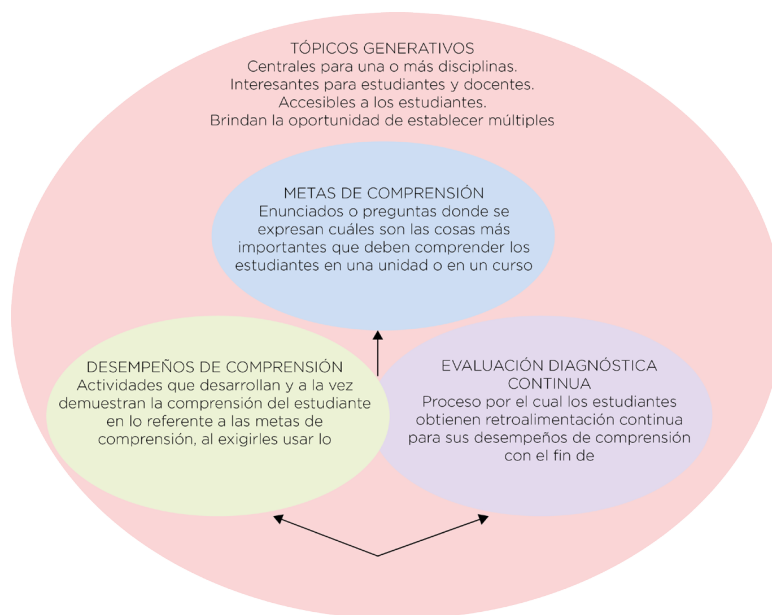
TÓPICOS GENERATIVOS
Centrales para una o más disciplinas.
Interesantes para estudiantes y docentes.
Accesibles a los estudiantes.
Brindan la oportunidad de establecer múltiples

METAS DE COMPRENSIÓN
Enunciados o preguntas donde se expresan cuáles son las cosas más importantes que deben comprender los estudiantes en una unidad o en un curso

DESEMPEÑOS DE COMPRENSIÓN
Actividades que desarrollan y a la vez demuestran la comprensión del estudiante en lo referente a las metas de comprensión, al exigirles usar lo

EVALUACIÓN DIAGNÓSTICA CONTINUA
Proceso por el cual los estudiantes obtienen retroalimentación continua para sus desempeños de comprensión con el fin de